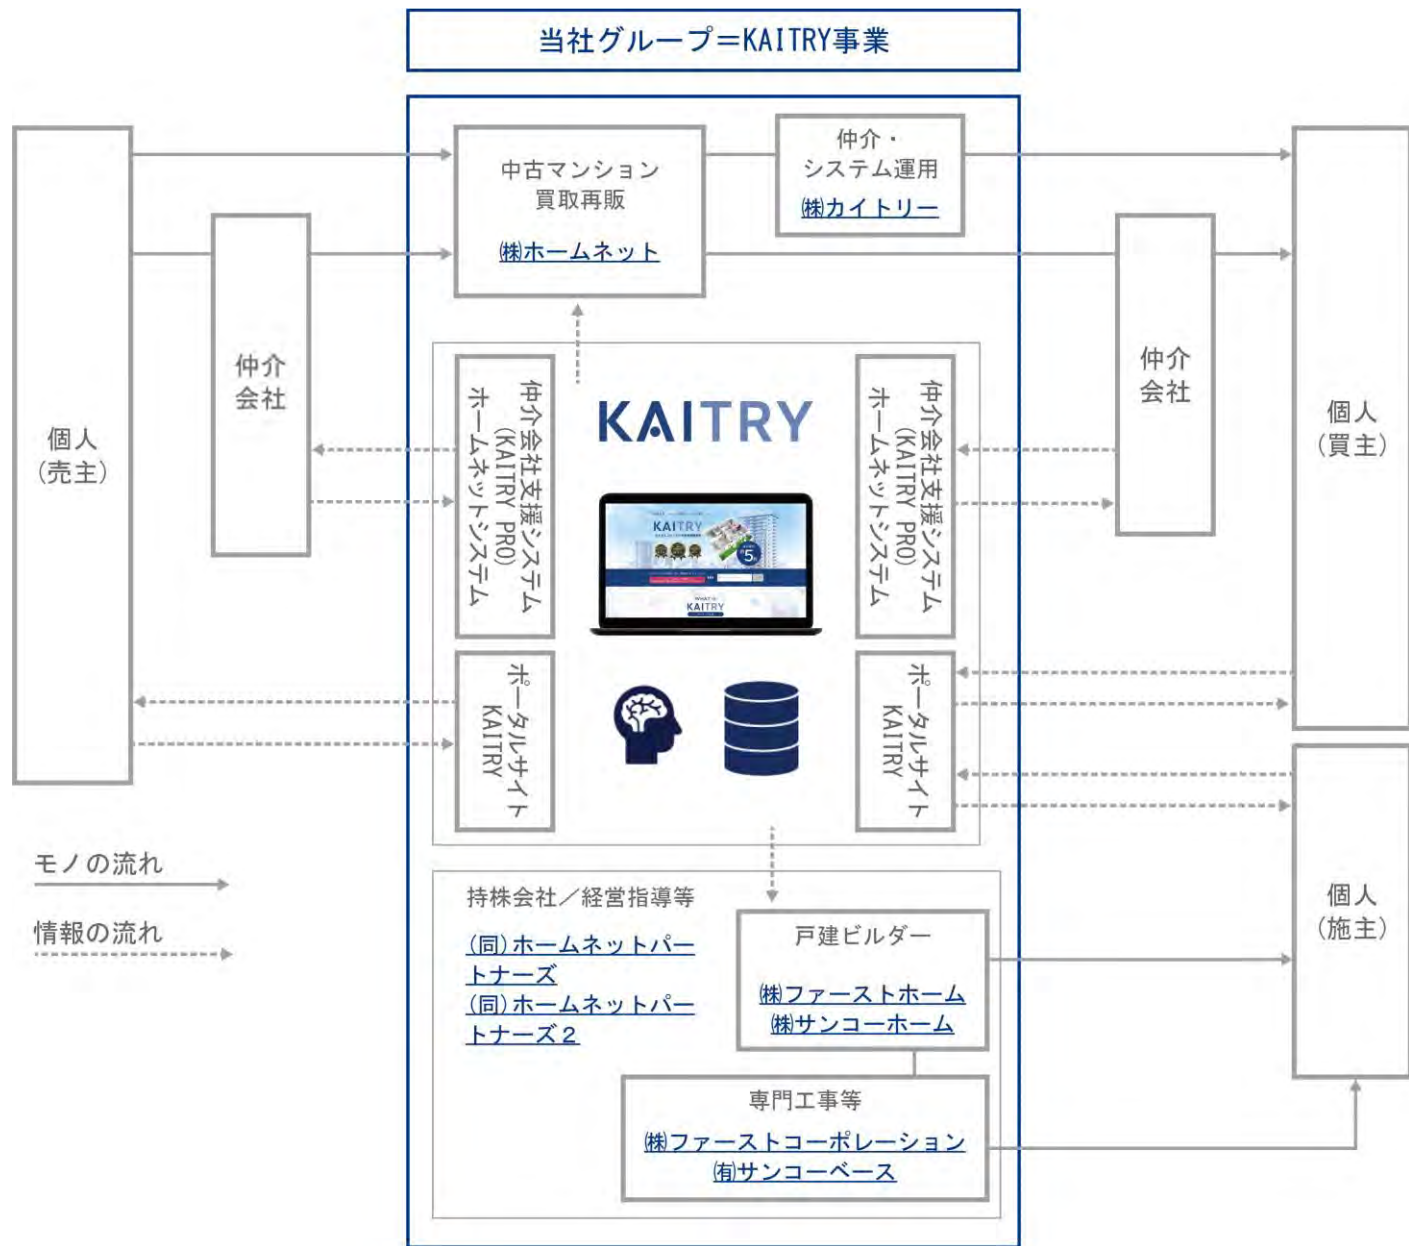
当社グループ=KAITRY事業

個人
(売主)

仲介
会社

中古マンション
買取再販
㈱ホームネット

仲介・
システム運用
㈱カイトリー

仲介
会社

個人
(買主)

仲介会社支援システム
(KAITRY PRO)
ホームネットシステム

KAITRY

仲介会社支援システム
(KAITRY PRO)
ホームネットシステム

ポータルサイト
KAITRY

ポータルサイト
KAITRY

モノの流れ

情報の流れ

持株会社/経営指導等
(同)ホームネットパートナーズ
(同)ホームネットパートナーズ2

戸建ビルダー
㈱ファーストホーム
㈱サンコーホーム

個人
(施主)

専門工事等
㈱ファーストコーポレーション
㈲サンコーベース